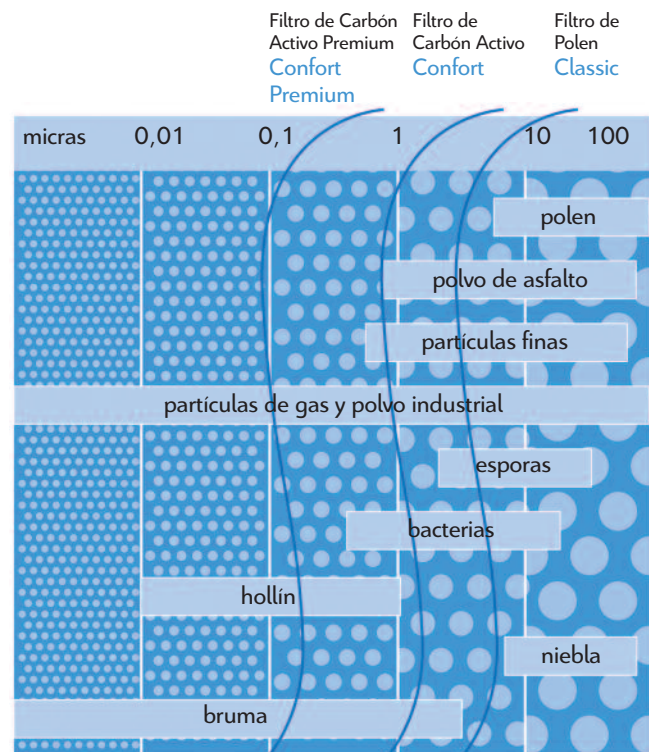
Filtro de Carbón Activo Premium
Confort Premium

Filtro de Carbón Activo
Confort

Filtro de Polen
Classic

micras 0,01 0,1 1 10 100

polen
polvo de asfalto
partículas finas
partículas de gas y polvo industrial
esporas
bacterias
hollín
niebla
bruma